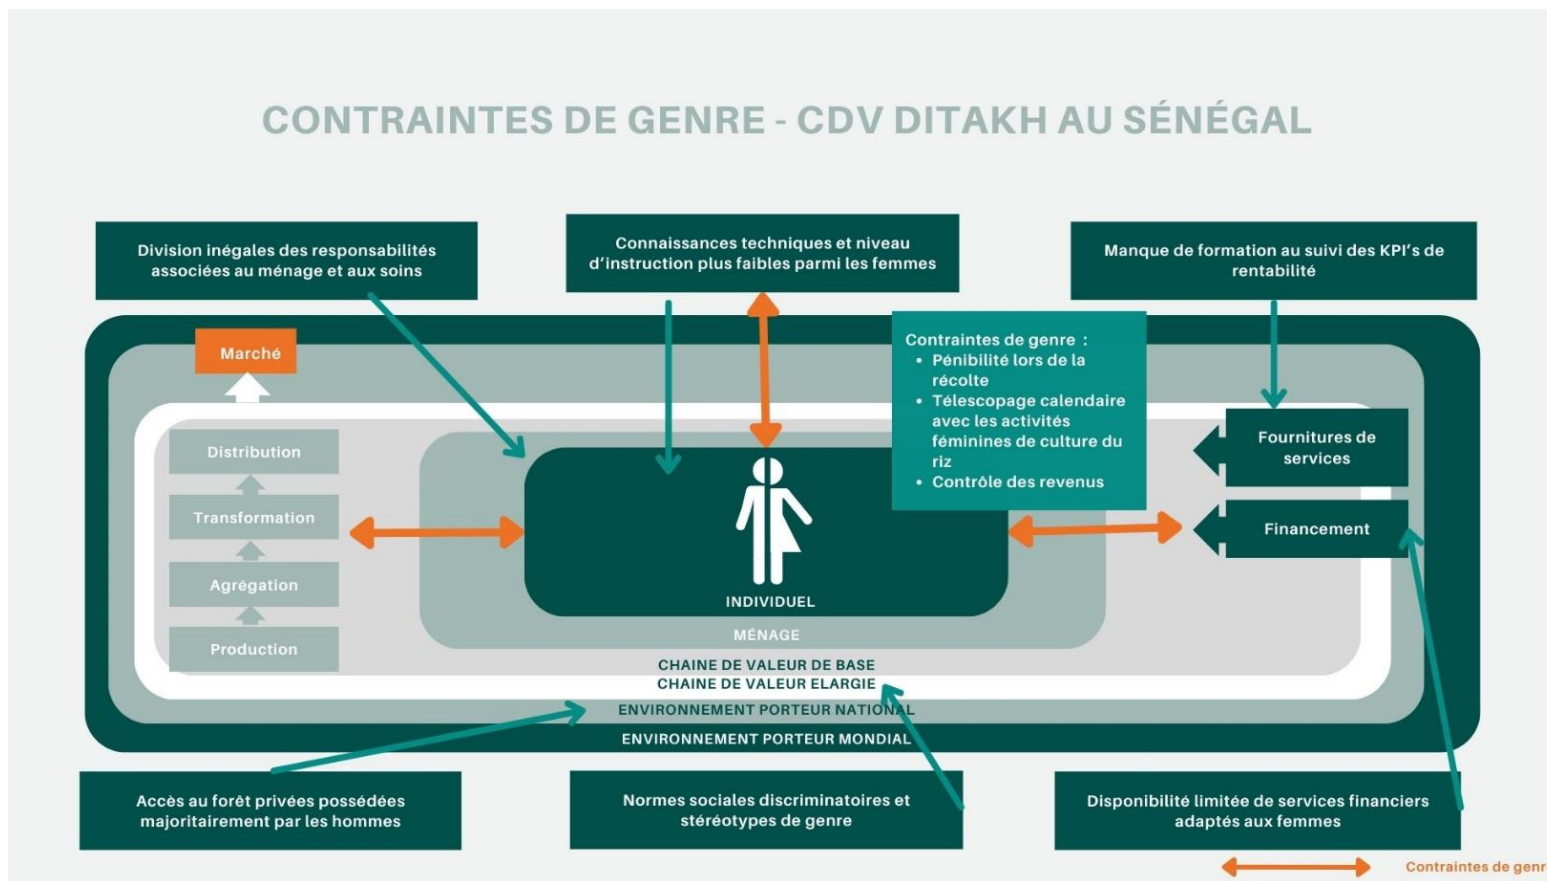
CONTRAINTES DE GENRE - CDV DITAKH AU SÉNÉGAL

Division inégales des responsabilités associées au ménage et aux soins

Connaissances techniques et niveau d'instruction plus faibles parmi les femmes

Manque de formation au suivi des KPI's de rentabilité

Marché

Contraintes de genre :
• Pénibilité lors de la récolte
• Télescopage calendaire avec les activités féminines de culture du riz
• Contrôle des revenus

Distribution

Transformation

Agrégation

Production

Fournitures de services

Financement

INDIVIDUEL

MÉNAGE

CHAINE DE VALEUR DE BASE

CHAINE DE VALEUR ELARGIE

ENVIRONNEMENT PORTEUR NATIONAL

ENVIRONNEMENT PORTEUR MONDIAL

Accès au forêt privées possédées majoritairement par les hommes

Normes sociales discriminatoires et stéréotypes de genre

Disponibilité limitée de services financiers adaptés aux femmes

Contraintes de genr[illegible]